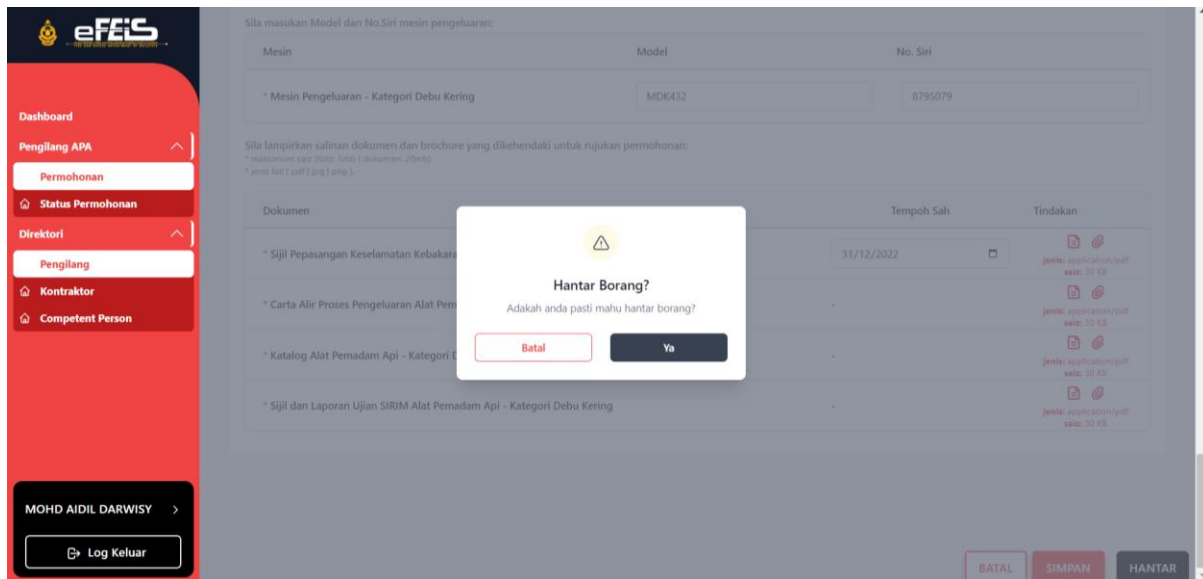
eFEIS

Dashboard

Pengilang APA

Permohonan

Status Permohonan

Direktori

Pengilang

Kontraktor

Competent Person

MOHD AIDIL DARWISY >

Log Keluar

Sila masukan Model dan No.Siri mesin pengeluaran:

| Mesin | Model | No. Siri |
|---|---|---|
| * Mesin Pengeluaran - Kategori Debu Kering | MDK432 | 8795079 |

Sila lampirkan salinan dokumen dan brochure yang dikehendaki untuk rujukan permohonan:
* maksimum saiz (foto: 5mb | dokumen: 20mb)
* jenis fail (.pdf | jpg | png ).

| Dokumen | Tempoh Sah | Tindakan |
|---|---|---|
| * Sijil Pepasangan Keselamatan Kebakara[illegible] | 31/12/2022 | jenis: application/pdf saiz: 30 KB |
| * Carta Alir Proses Pengeluaran Alat Pem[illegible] | - | jenis: application/pdf saiz: 30 KB |
| * Katalog Alat Pemadam Api - Kategori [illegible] | - | jenis: application/pdf saiz: 30 KB |
| * Sijil dan Laporan Ujian SIRIM Alat Pemadam Api - Kategori Debu Kering | - | jenis: application/pdf saiz: 30 KB |

Hantar Borang?

Adakah anda pasti mahu hantar borang?

Batal Ya

BATAL SIMPAN HANTAR